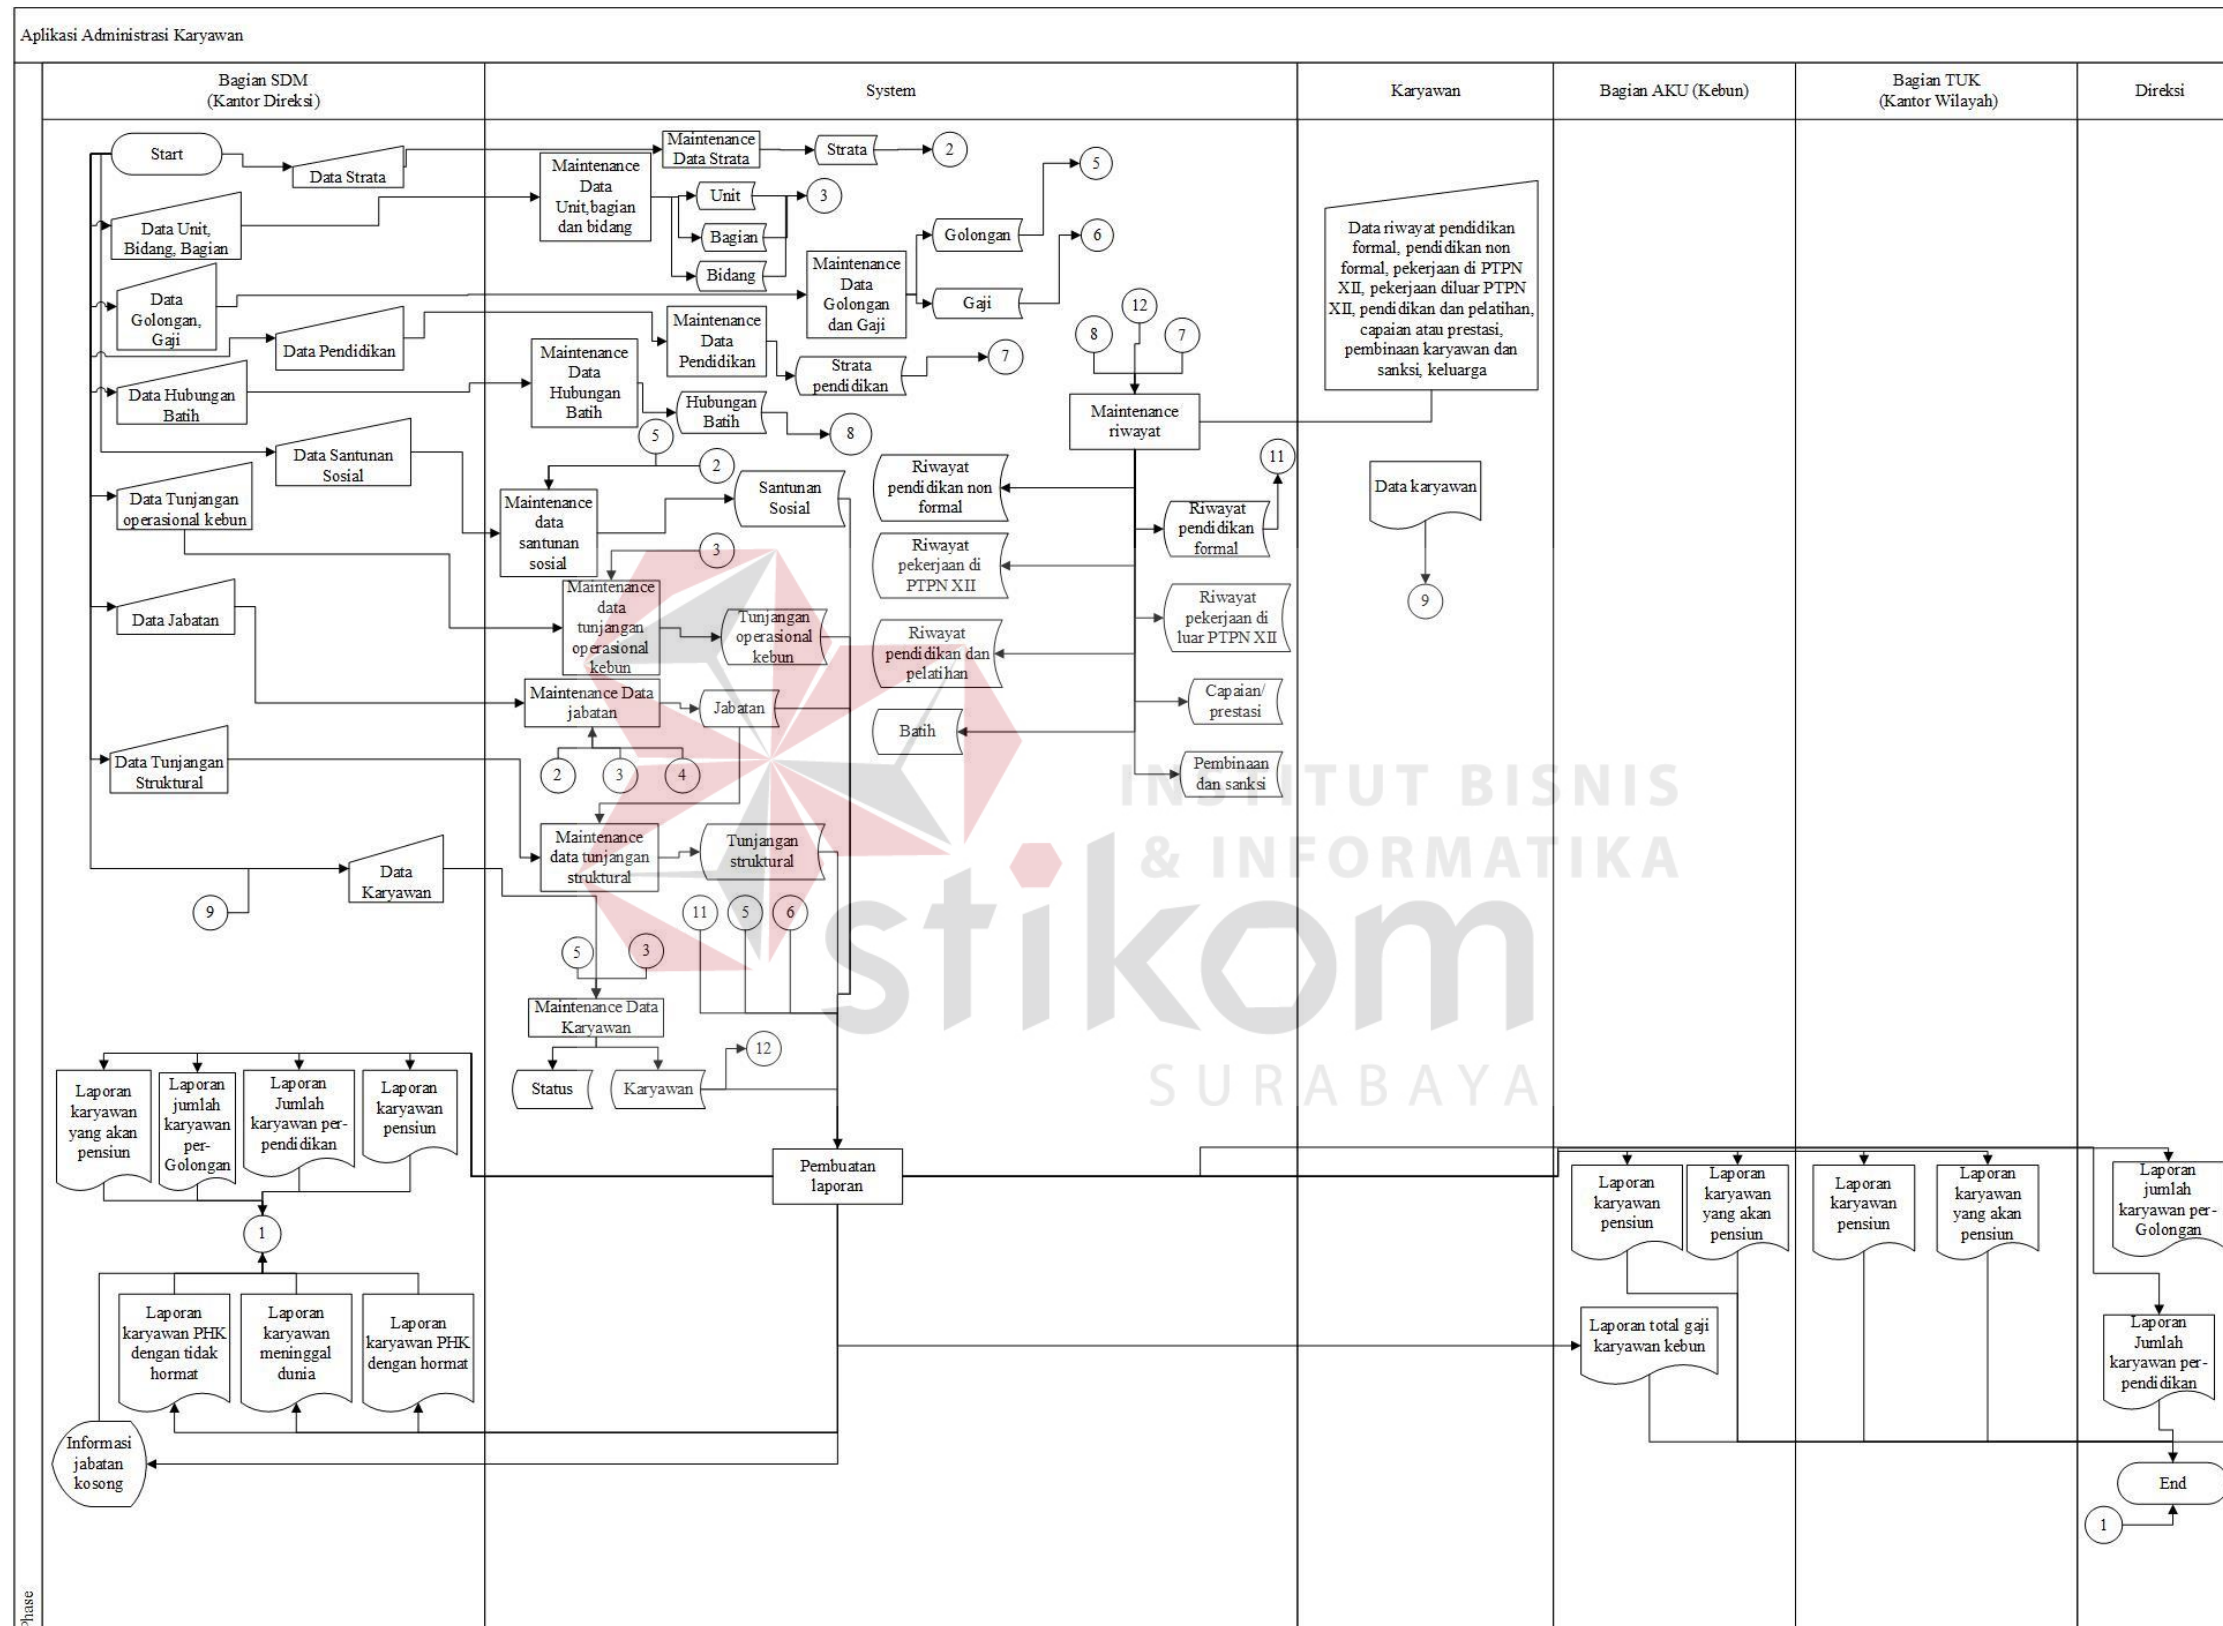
Aplikasi Administrasi Karyawan

Bagian SDM (Kantor Direksi)

System

Karyawan

Bagian AKU (Kebun)

Bagian TUK (Kantor Wilayah)

Direksi

Start

Data Strata

Maintenance Data Strata

Strata

2

Maintenance Data Unit,bagian dan bidang

Unit

3

Bagian

Bidang

Data Unit, Bidang, Bagian

Golongan

5

6

Gaji

Maintenance Data Golongan dan Gaji

Data Golongan, Gaji

Data Pendidikan

Maintenance Data Pendidikan

Strata pendidikan

7

Data Hubungan Batih

Maintenance Data Hubungan Batih

Hubungan Batih

8

12

8

7

Maintenance riwayat

Data riwayat pendidikan formal, pendidikan non formal, pekerjaan di PTPN XII, pekerjaan diluar PTPN XII, pendidikan dan pelatihan, capaian atau prestasi, pembinaan karyawan dan sanksi, keluarga

Data Santunan Sosial

5

2

Maintenance data santunan sosial

Santunan Sosial

Data Tunjangan operasional kebun

Riwayat pendidikan non formal

11

Riwayat pendidikan formal

Data karyawan

Riwayat pekerjaan di PTPN XII

3

Maintenance data tunjangan operasional kebun

Tunjangan operasional kebun

Data Jabatan

Riwayat pekerjaan di luar PTPN XII

9

Riwayat pendidikan dan pelatihan

Maintenance Data jabatan

Jabatan

Capaian/ prestasi

Batih

2

3

4

Data Tunjangan Struktural

Pembinaan dan sanksi

Maintenance data tunjangan struktural

Tunjangan struktural

Data Karyawan

9

11

5

6

5

3

Maintenance Data Karyawan

12

Status

Karyawan

Laporan karyawan yang akan pensiun

Laporan jumlah karyawan per-Golongan

Laporan Jumlah karyawan per-pendidikan

Laporan karyawan pensiun

Pembuatan laporan

Laporan karyawan pensiun

Laporan karyawan yang akan pensiun

Laporan karyawan pensiun

Laporan karyawan yang akan pensiun

Laporan jumlah karyawan per-Golongan

1

Laporan karyawan PHK dengan tidak hormat

Laporan karyawan meninggal dunia

Laporan karyawan PHK dengan hormat

Laporan total gaji karyawan kebun

Laporan Jumlah karyawan per-pendidikan

Informasi jabatan kosong

End

1

Phase

INSTITUT BISNIS & INFORMATIKA stikom SURABAYA